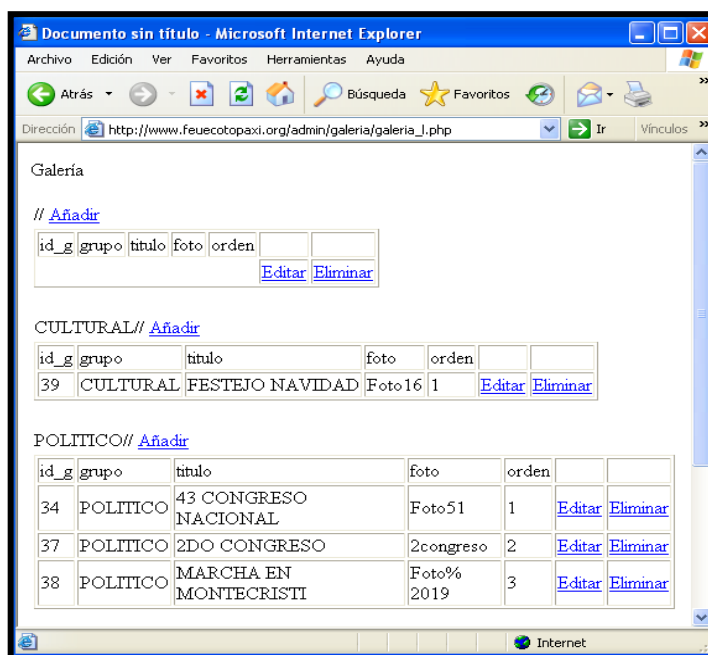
Documento sin título - Microsoft Internet Explorer

Archivo Edición Ver Favoritos Herramientas Ayuda

Atrás Búsqueda Favoritos

Dirección http://www.feuecotopaxi.org/admin/galeria/galeria_l.php Ir Vínculos

Galería

// Añadir

| id_g | grupo | titulo | foto | orden | | |
|---|---|---|---|---|---|---|
| | | | | | Editar | Eliminar |

CULTURAL// Añadir

| id_g | grupo | titulo | foto | orden | | |
|---|---|---|---|---|---|---|
| 39 | CULTURAL | FESTEJO NAVIDAD | Foto16 | 1 | Editar | Eliminar |

POLITICO// Añadir

| id_g | grupo | titulo | foto | orden | | |
|---|---|---|---|---|---|---|
| 34 | POLITICO | 43 CONGRESO NACIONAL | Foto51 | 1 | Editar | Eliminar |
| 37 | POLITICO | 2DO CONGRESO | 2congreso | 2 | Editar | Eliminar |
| 38 | POLITICO | MARCHA EN MONTECRISTI | Foto% 2019 | 3 | Editar | Eliminar |

Internet